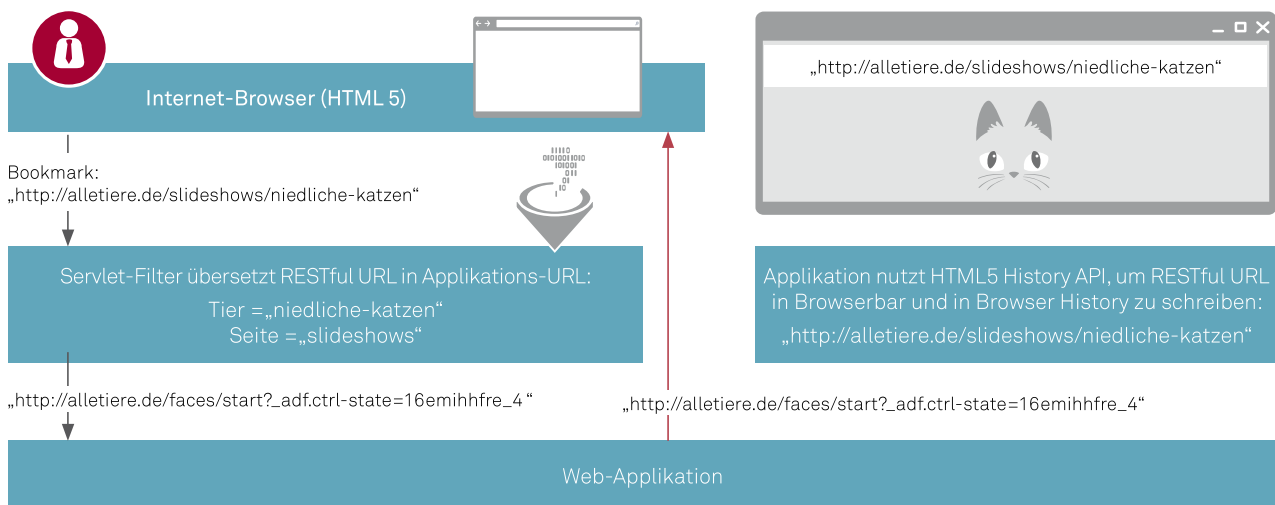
Internet-Browser (HTML 5)

„http://alletiere.de/slideshows/niedliche-katzen“

Bookmark:
„http://alletiere.de/slideshows/niedliche-katzen“

Servlet-Filter übersetzt RESTful URL in Applikations-URL:
Tier =„niedliche-katzen“
Seite =„slideshows“

Applikation nutzt HTML5 History API, um RESTful URL in Browserbar und in Browser History zu schreiben:
„http://alletiere.de/slideshows/niedliche-katzen“

„http://alletiere.de/faces/start?_adf.ctrl-state=16emihhfre_4 “

„http://alletiere.de/faces/start?_adf.ctrl-state=16emihhfre_4“

Web-Applikation